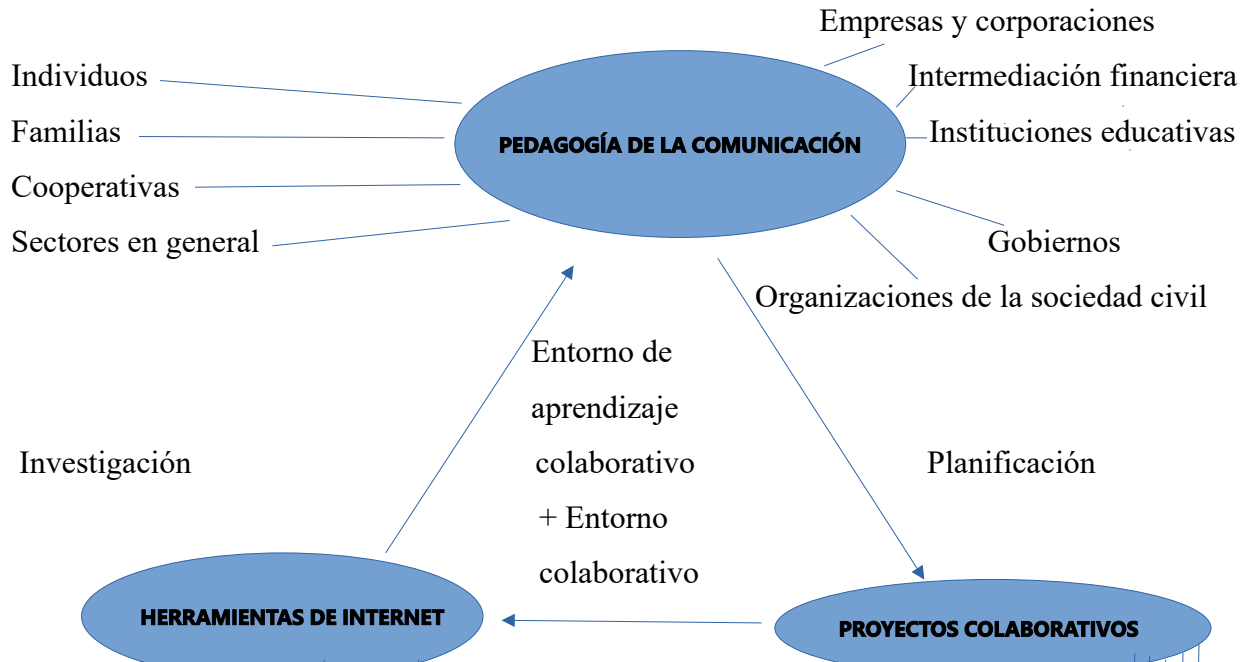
Empresas y corporaciones

Individuos

Intermediación financiera

Familias

PEDAGOGÍA DE LA COMUNICACIÓN

Instituciones educativas

Cooperativas

Sectores en general

Gobiernos

Organizaciones de la sociedad civil

Entorno de aprendizaje colaborativo + Entorno colaborativo

Investigación

Planificación

HERRAMIENTAS DE INTERNET

PROYECTOS COLABORATIVOS